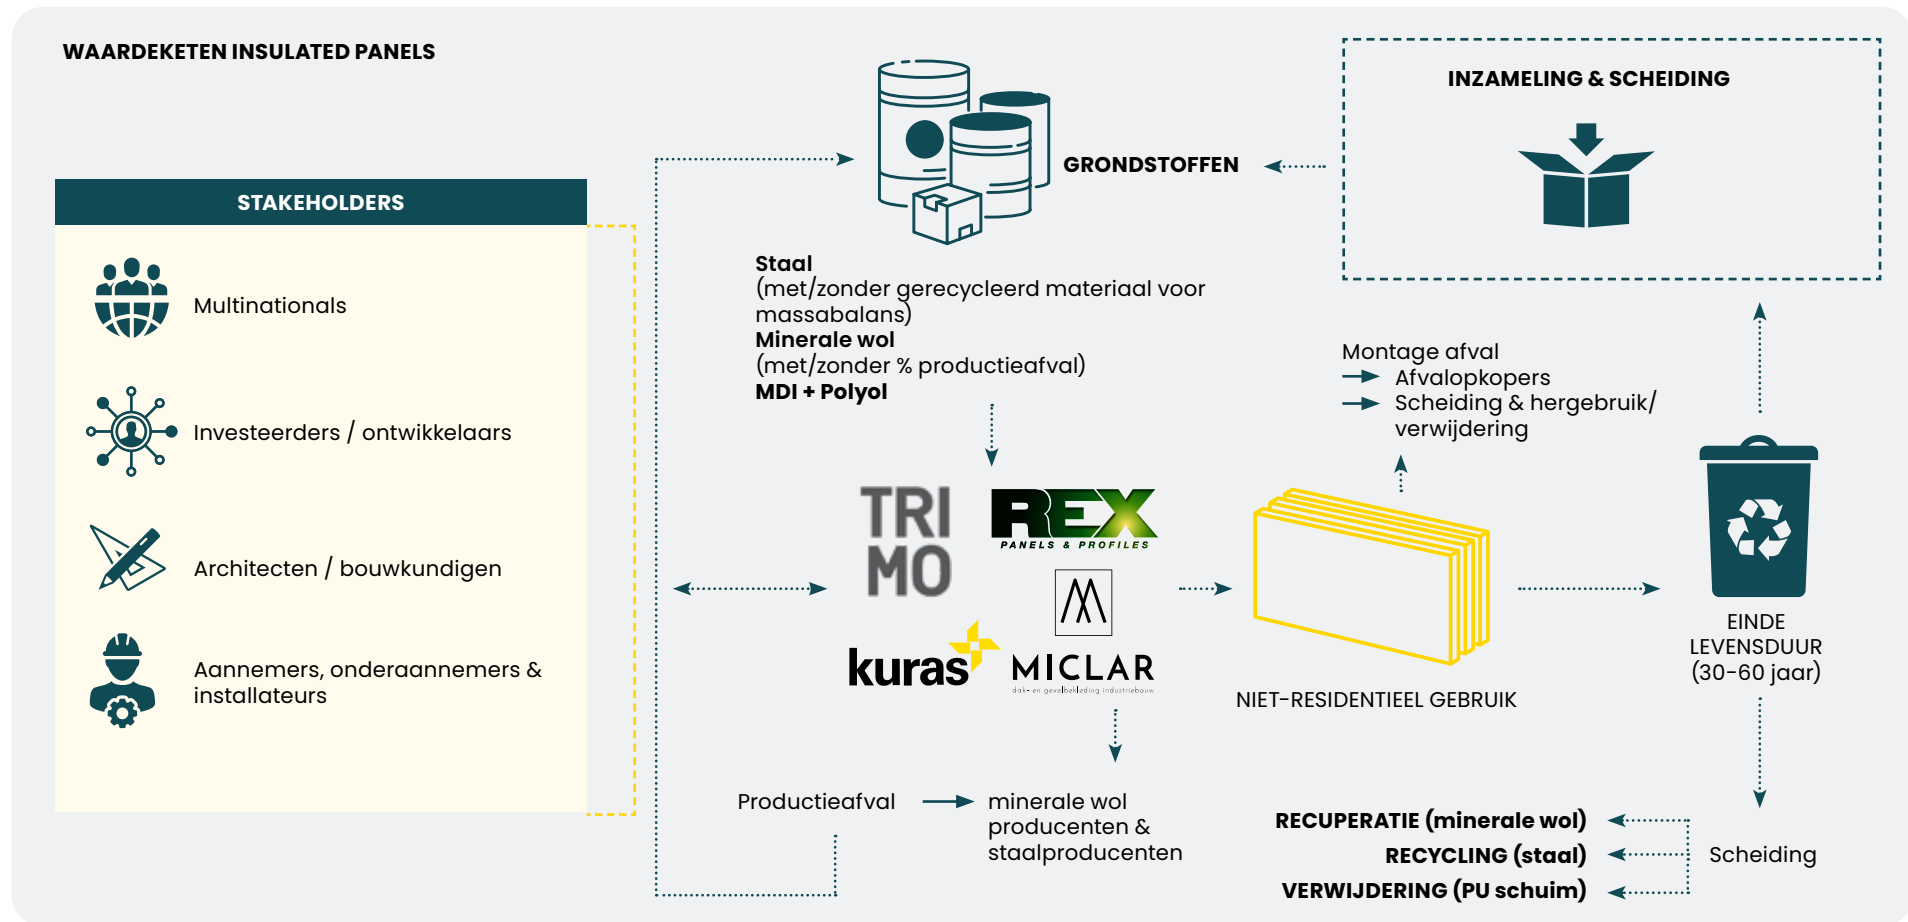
WAARDEKETEN INSULATED PANELS

STAKEHOLDERS

Multinationals

Investeerders / ontwikkelaars

Architecten / bouwkundigen

Aannemers, onderaannemers & installateurs

GRONDSTOFFEN

Staal
(met/zonder gerecycleerd materiaal voor massabalans)
Minerale wol
(met/zonder % productieafval)
MDI + Polyol

INZAMELING & SCHEIDING

Montage afval
Afvalopkopers
Scheiding & hergebruik/ verwijdering

TRI MO

REX PANELS & PROFILES

kuras

MICLAR
dak- en gevelbekleding industriebouw

NIET-RESIDENTIEEL GEBRUIK

EINDE LEVENSDUUR (30-60 jaar)

Productieafval

minerale wol producenten & staalproducenten

RECUPERATIE (minerale wol)
RECYCLING (staal)
VERWIJDERING (PU schuim)

Scheiding